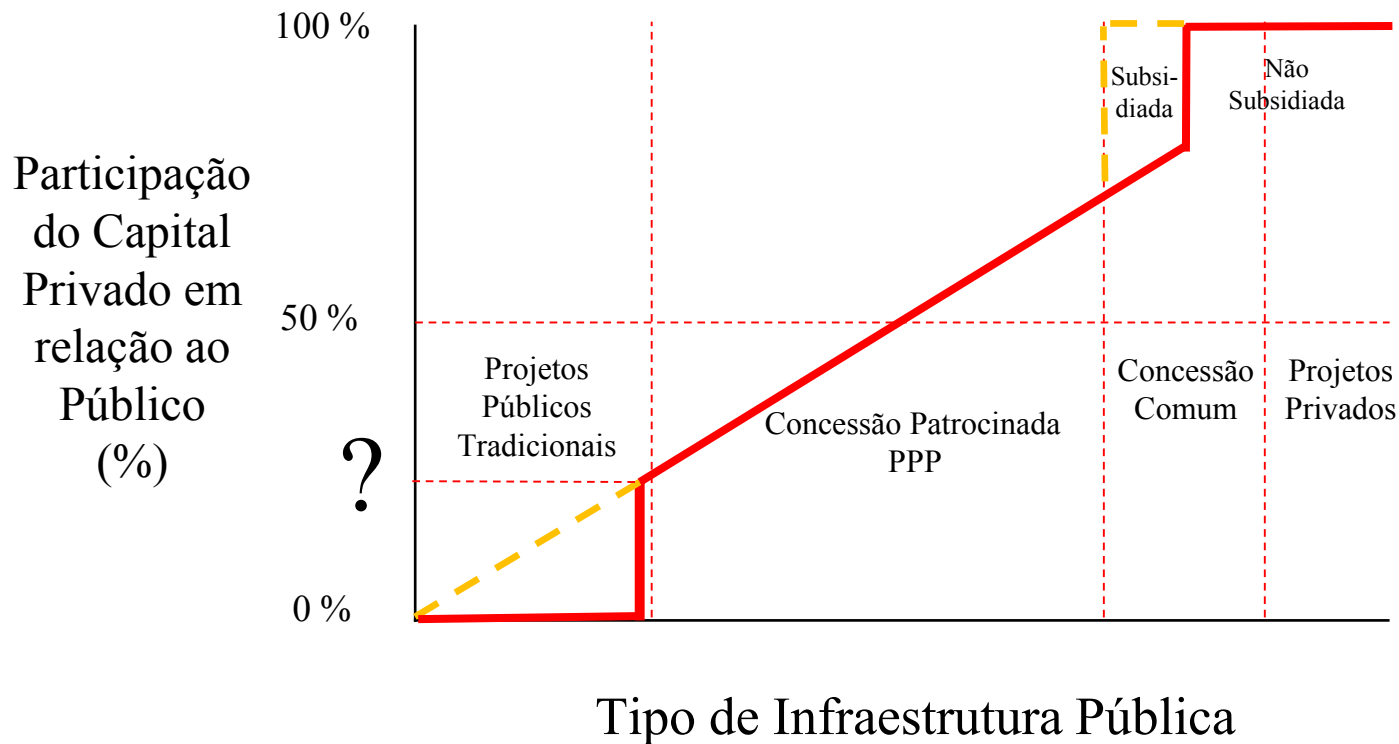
100 %

Participação do Capital Privado em relação ao Público (%)

Subsidiada

Não Subsidiada

50 %

Projetos Públicos Tradicionais

Concessão Patrocinada PPP

Concessão Comum

Projetos Privados

?

0 %

Tipo de Infraestrutura Pública